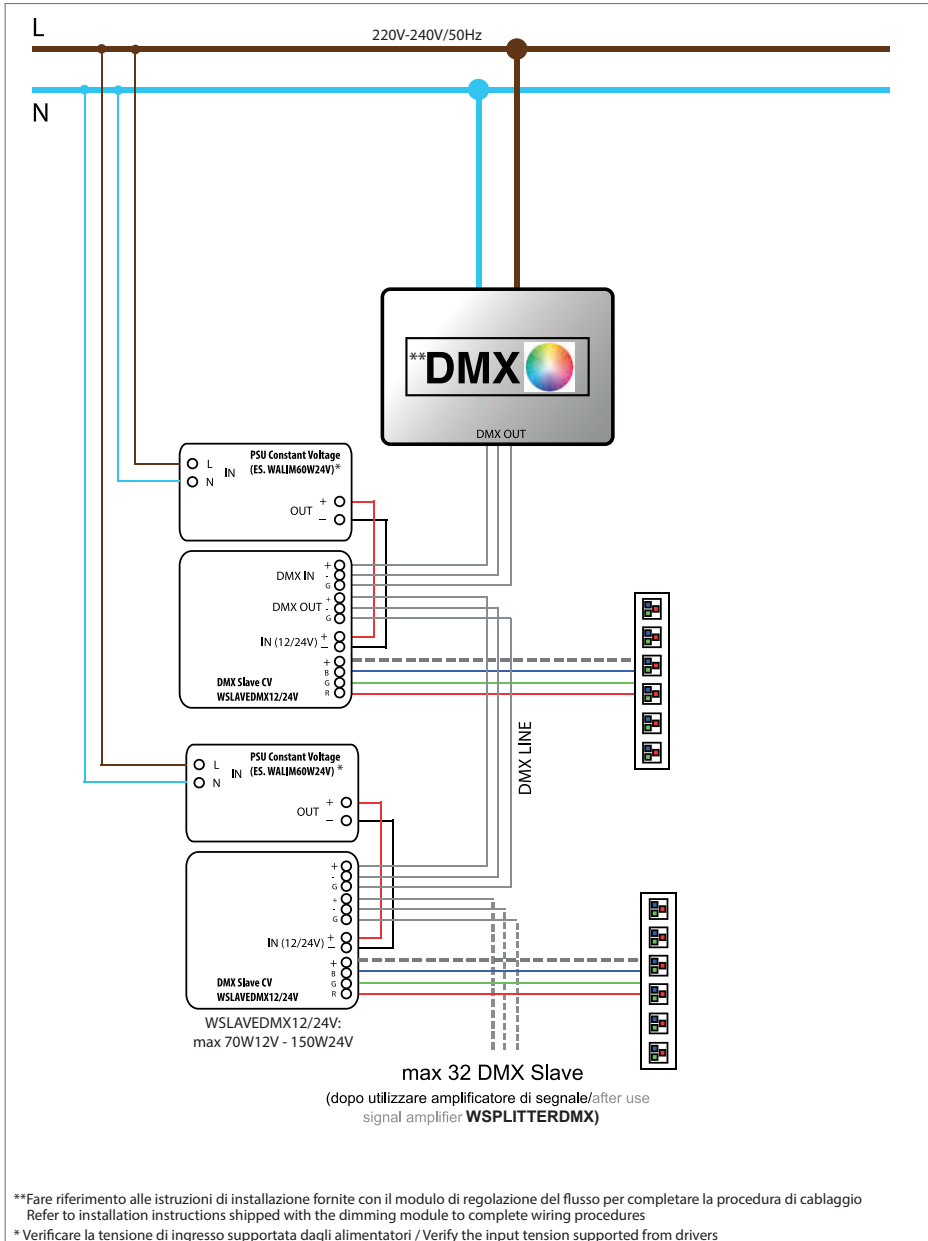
L

220V-240V/50Hz

N

**DMX

DMX OUT

L
N
IN
PSU Constant Voltage
(ES. WALIM60W24V)*

OUT
+
–

DMX IN
+
-
G
DMX OUT
+
-
G
IN (12/24V)
+
–
+
B
G
R
DMX Slave CV
WSLAVEDMX12/24V

DMX LINE

L
N
IN
PSU Constant Voltage
(ES. WALIM60W24V) *

OUT
+
–

+
-
G
+
-
G
IN (12/24V)
+
–
+
B
G
R
DMX Slave CV
WSLAVEDMX12/24V

WSLAVEDMX12/24V:
max 70W12V - 150W24V

max 32 DMX Slave
(dopo utilizzare amplificatore di segnale/after use signal amplifier WSPLITTERDMX)

**Fare riferimento alle istruzioni di installazione fornite con il modulo di regolazione del flusso per completare la procedura di cablaggio
Refer to installation instructions shipped with the dimming module to complete wiring procedures
* Verificare la tensione di ingresso supportata dagli alimentatori / Verify the input tension supported from drivers